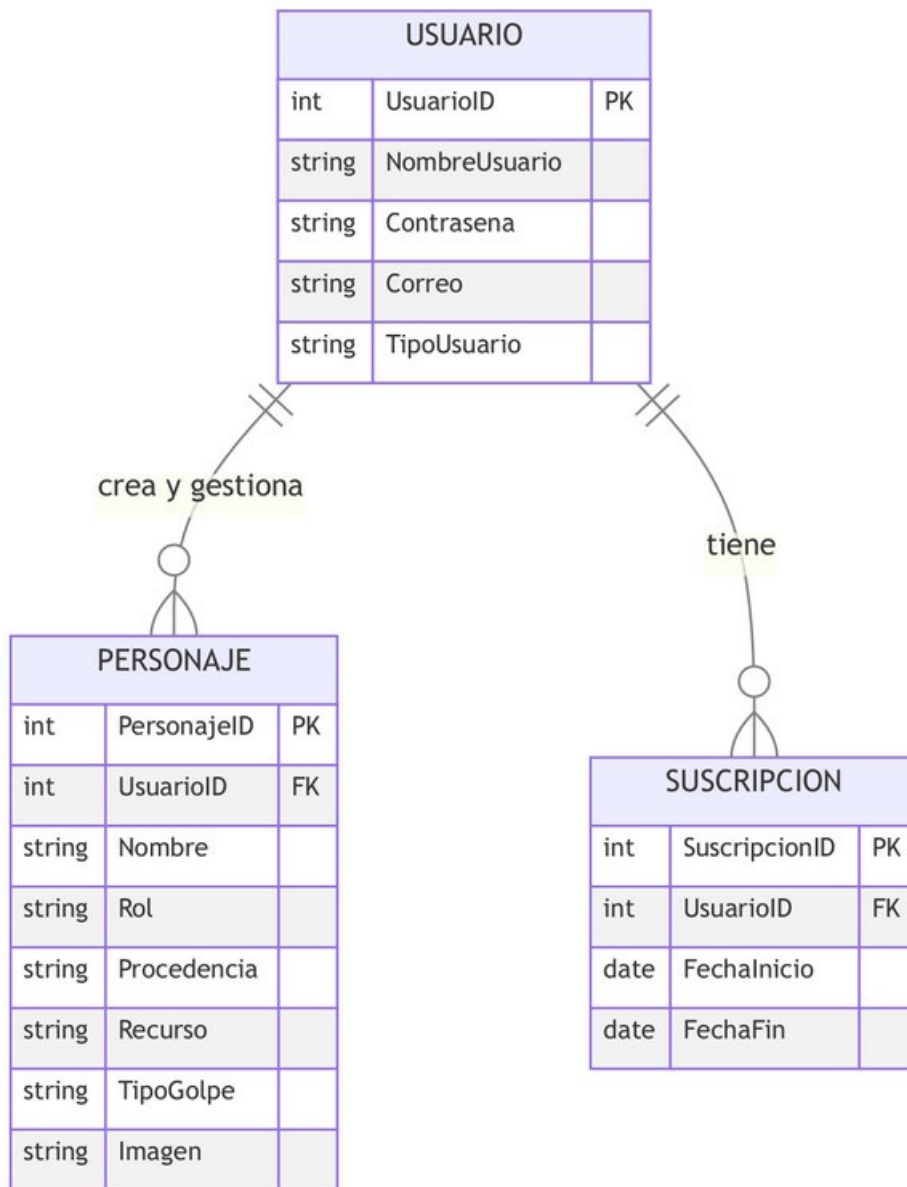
USUARIO

| int | UsuarioID | PK |
|---|---|---|
| string | NombreUsuario | |
| string | Contrasena | |
| string | Correo | |
| string | TipoUsuario | |

crea y gestiona

tiene

PERSONAJE

| int | PersonajeID | PK |
|---|---|---|
| int | UsuarioID | FK |
| string | Nombre | |
| string | Rol | |
| string | Procedencia | |
| string | Recurso | |
| string | TipoGolpe | |
| string | Imagen | |

SUSCRIPCION

| int | SuscripcionID | PK |
|---|---|---|
| int | UsuarioID | FK |
| date | FechaInicio | |
| date | FechaFin | |